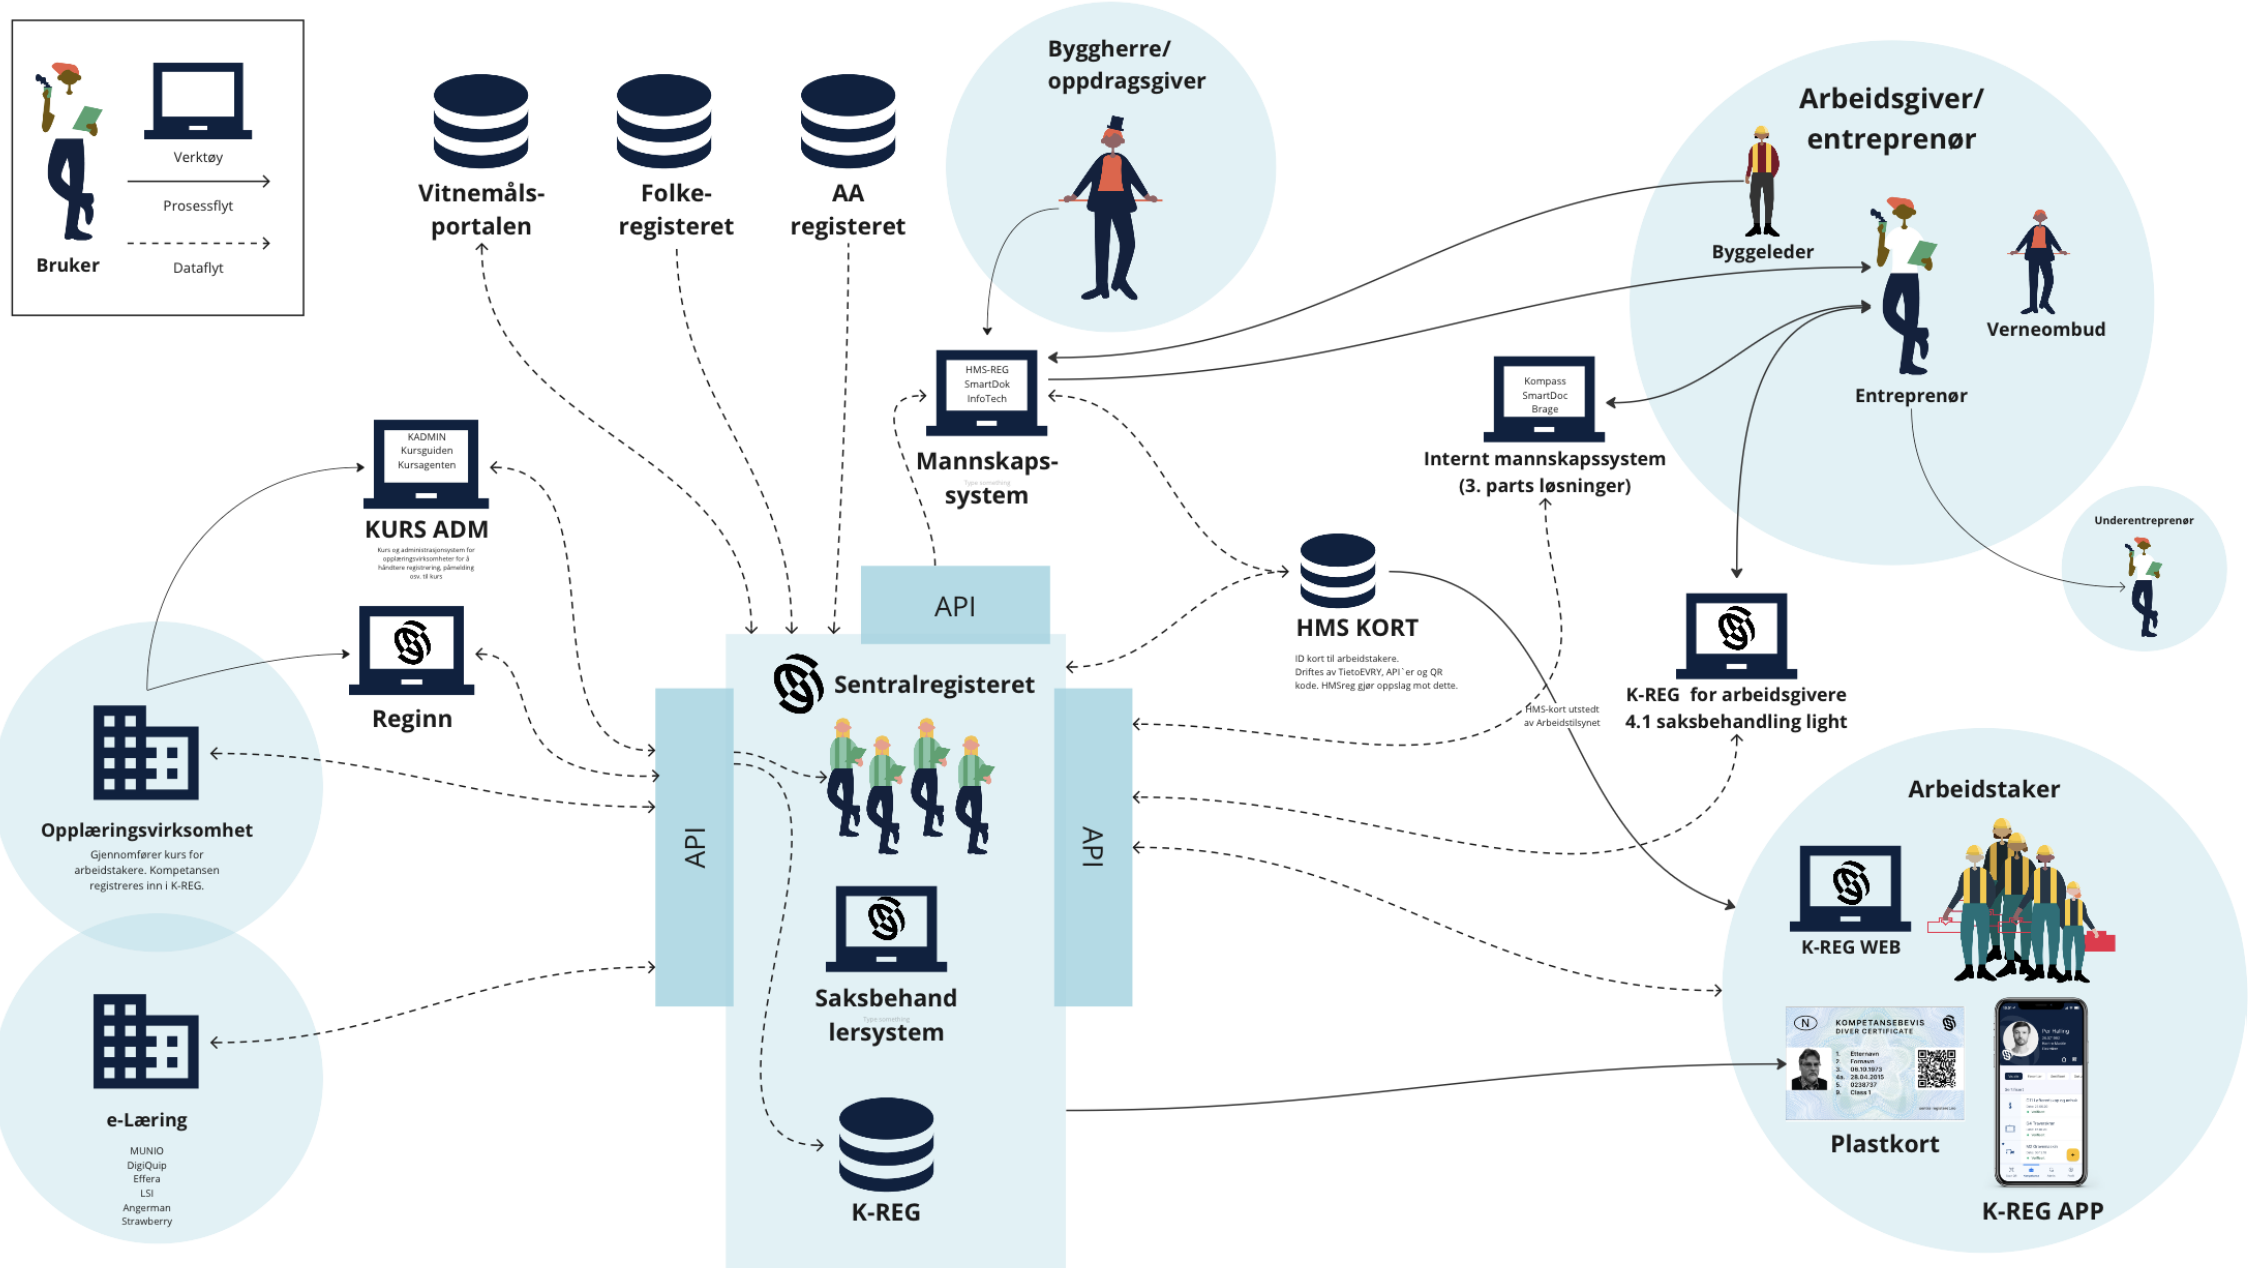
Bruker

Verktøy

Prosessflyt

Dataflyt

Vitnemålsportalen

Folkeregisteret

AA registeret

Byggherre/ oppdragsgiver

Arbeidsgiver/ entreprenør

Byggeleder

Verneombud

Entreprenør

HMS-REG
SmartDok
InfoTech

Mannskapssystem

Kompass
SmartDoc
Brage

Internt mannskapssystem (3. parts løsninger)

KADMIN
Kursguiden
Kursagenten

KURS ADM

Kurs og administrasjonsystem for opplæringsvirksomheter for å håndtere registrering, påmelding osv. til kurs

Underentreprenør

API

HMS KORT

ID kort til arbeidstakere. Driftes av TietoEVRY, API`er og QR kode. HMSreg gjør oppslag mot dette.

HMS-kort utstedt av Arbeidstilsynet

Reginn

Sentralregisteret

K-REG for arbeidsgivere 4.1 saksbehandling light

Opplæringsvirksomhet

Gjennomfører kurs for arbeidstakere. Kompetansen registreres inn i K-REG.

API

API

Arbeidstaker

K-REG WEB

Saksbehandlersystem

KOMPETANSEBEVIS
DIVER CERTIFICATE

Plastkort

e-Læring

MUNIO
DigiQuip
Effera
LSI
Angerman
Strawberry

K-REG

K-REG APP